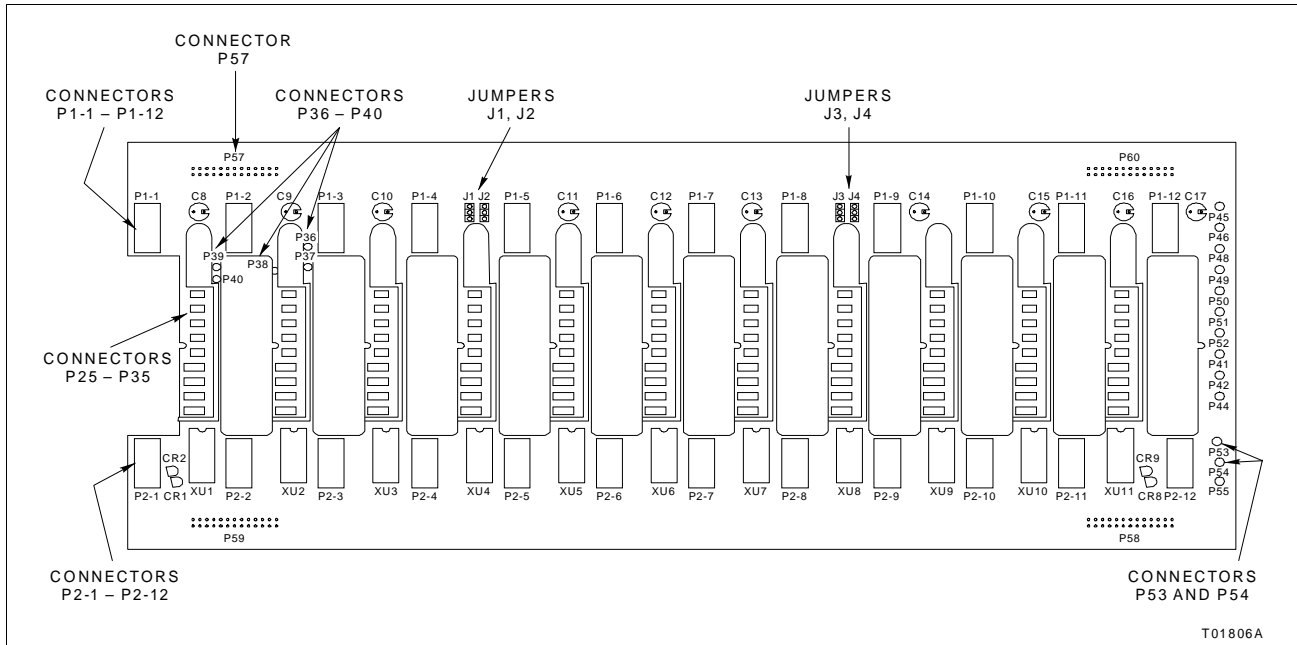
CONNECTOR
P57

CONNECTORS
P1-1 – P1-12

CONNECTORS
P36 – P40

JUMPERS
J1, J2

JUMPERS
J3, J4

P57

P60

P1-1 C8 P1-2 C9 P1-3 C10 P1-4 J1 J2 P1-5 C11 P1-6 C12 P1-7 C13 P1-8 J3 J4 P1-9 C14 P1-10 C15 P1-11 C16 P1-12 C17

P39 P38 P36 P37 P40

P45 P46 P48 P49 P50 P51 P52 P41 P42 P44

CONNECTORS
P25 – P35

CR2 CR1 P2-1 XU1 P2-2 XU2 P2-3 XU3 P2-4 XU4 P2-5 XU5 P2-6 XU6 P2-7 XU7 P2-8 XU8 P2-9 XU9 P2-10 XU10 P2-11 XU11 CR9 CR8 P2-12

P53 P54 P55

P59

P58

CONNECTORS
P2-1 – P2-12

CONNECTORS
P53 AND P54

T01806A